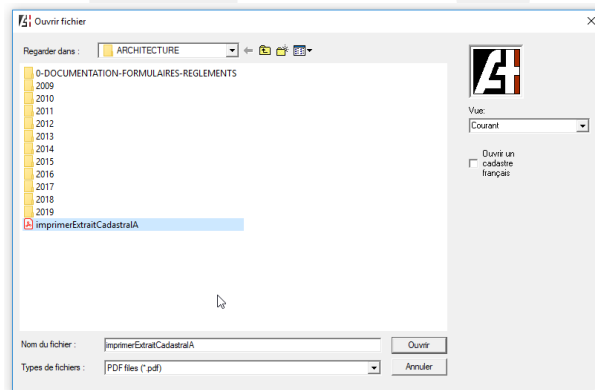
Ouvrir fichier

Regarder dans : ARCHITECTURE

0-DOCUMENTATION-FORMULAIRES-REGLEMENTS
2009
2010
2011
2012
2013
2014
2015
2016
2017
2018
2019
imprimerExtraitCadastralA

Vue:
Courant

Ouvrir un cadastre français

Nom du fichier : imprimerExtraitCadastralA
Ouvrir

Types de fichiers : PDF files (*.pdf)
Annuler